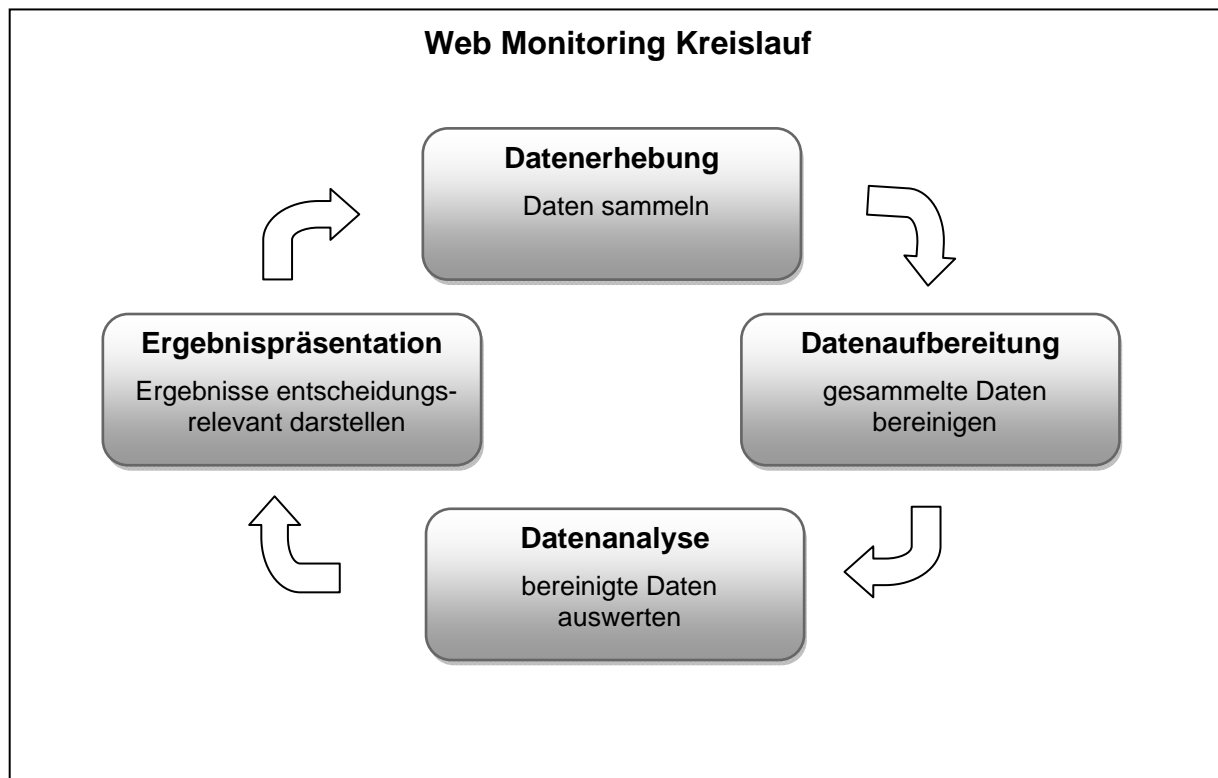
Web Monitoring Kreislauf

Datenerhebung

Daten sammeln

Datenaufbereitung

gesammelte Daten bereinigen

Datenanalyse

bereinigte Daten auswerten

Ergebnispräsentation

Ergebnisse entscheidungsrelevant darstellen